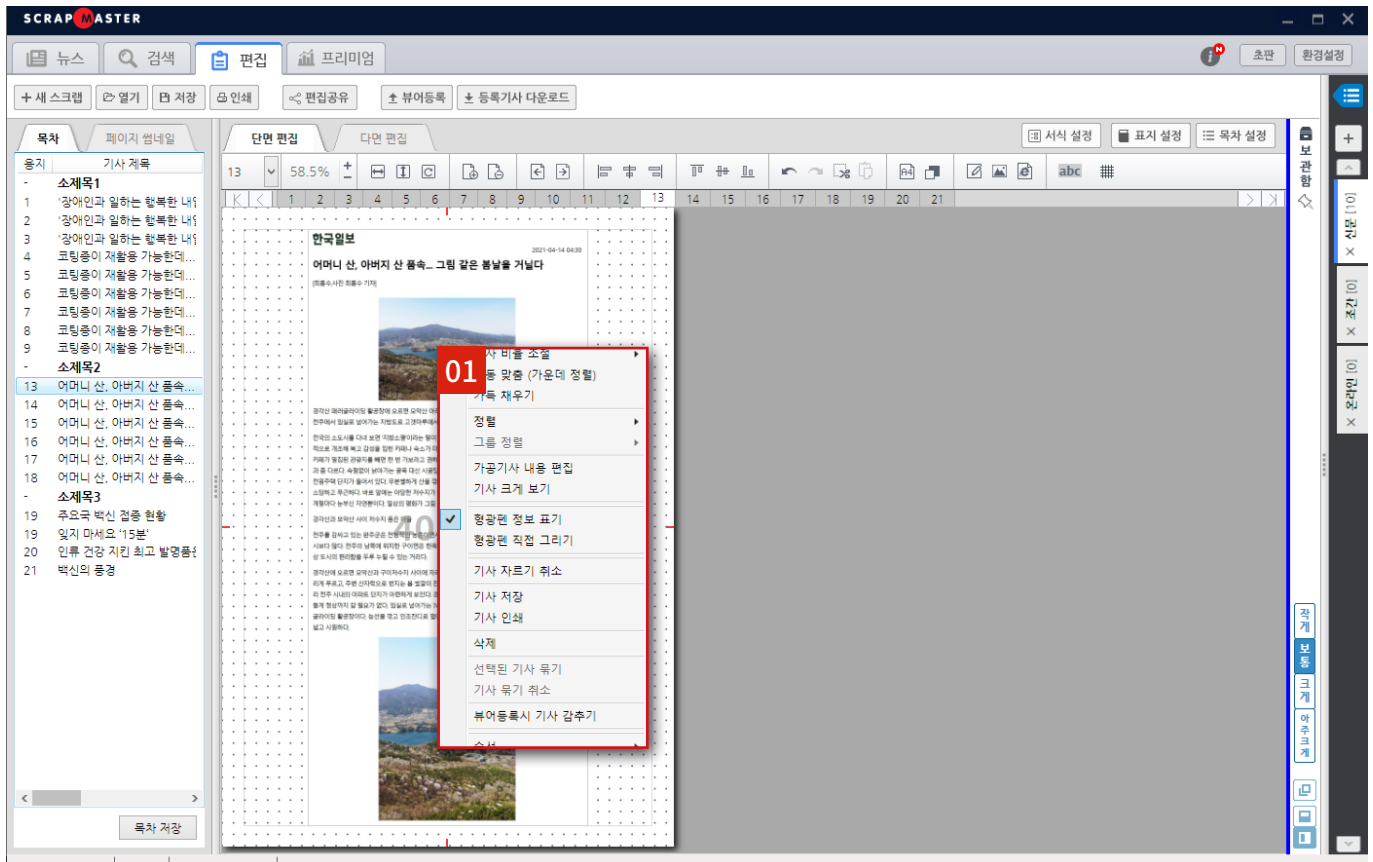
SCRAPMASTER

뉴스 검색 편집 프리미엄

초판 환경설정

+ 새 스크랩 열기 저장 인쇄 편집공유 뷰어등록 등록기사 다운로드

목차 페이지 썸네일

| 용지 | 기사 제목 |
|---|---|
| - | 소제목1 |
| 1 | '장애인과 일하는 행복한 내 |
| 2 | '장애인과 일하는 행복한 내 |
| 3 | '장애인과 일하는 행복한 내 |
| 4 | 코팅종이 재활용 가능한데... |
| 5 | 코팅종이 재활용 가능한데... |
| 6 | 코팅종이 재활용 가능한데... |
| 7 | 코팅종이 재활용 가능한데... |
| 8 | 코팅종이 재활용 가능한데... |
| 9 | 코팅종이 재활용 가능한데... |
| - | 소제목2 |
| 13 | 어머니 산, 아버지 산 품속... |
| 14 | 어머니 산, 아버지 산 품속... |
| 15 | 어머니 산, 아버지 산 품속... |
| 16 | 어머니 산, 아버지 산 품속... |
| 17 | 어머니 산, 아버지 산 품속... |
| 18 | 어머니 산, 아버지 산 품속... |
| - | 소제목3 |
| 19 | 주요국 백신 접종 현황 |
| 19 | 잊지 마세요 '15분' |
| 20 | 인류 건강 지킨 최고 발명품 |
| 21 | 백신의 풍경 |

목차 저장

단면 편집 다면 편집

서식 설정 표지 설정 목차 설정

13 58.5%

1 2 3 4 5 6 7 8 9 10 11 12 13 14 15 16 17 18 19 20 21

한국일보

2021-04-14 04:30

어머니 산, 아버지 산 품속... 그림 같은 봄날을 거닐다

01

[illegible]사 비율 조절
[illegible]동 맞춤 (가운데 정렬)
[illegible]득 채우기
정렬
그룹 정렬
가공기사 내용 편집
기사 크게 보기
형광펜 정보 표기
형광펜 직접 그리기
기사 자르기 취소
기사 저장
기사 인쇄
삭제
선택된 기사 묶기
기사 묶기 취소
뷰어등록시 기사 감추기
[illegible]

보관함

신문 [10]
조간 [0]
온라인 [0]

작게 보통 크게 아주크게